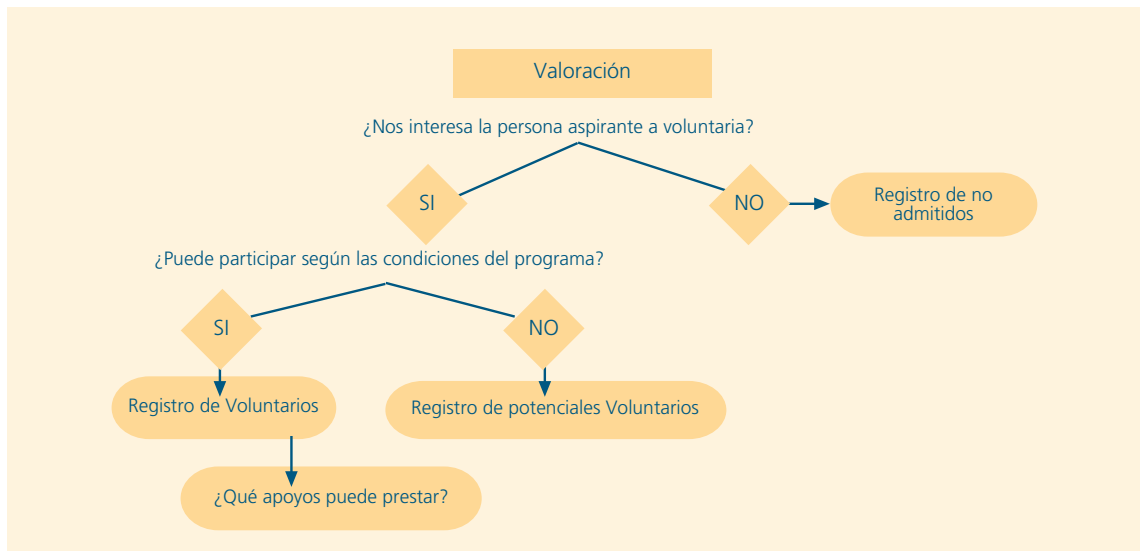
Valoración

¿Nos interesa la persona aspirante a voluntaria?

SI

NO

Registro de no admitidos

¿Puede participar según las condiciones del programa?

SI

NO

Registro de Voluntarios

Registro de potenciales Voluntarios

¿Qué apoyos puede prestar?